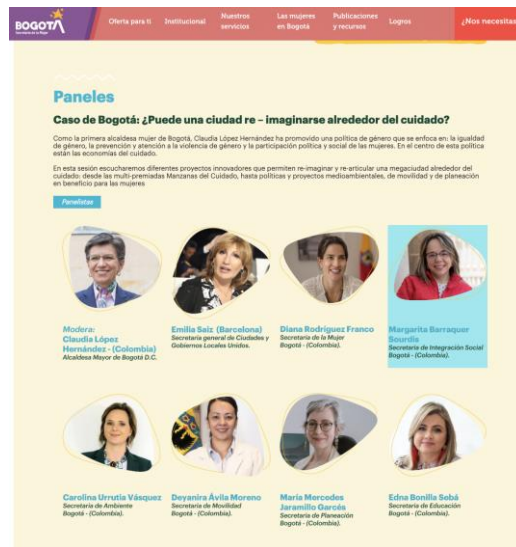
BOGOTÁ
Secretaría de la Mujer

Oferta para ti | Institucional | Nuestros servicios | Las mujeres en Bogotá | Publicaciones y recursos | Logros | ¿Nos necesitas

Paneles

Caso de Bogotá: ¿Puede una ciudad re – imaginarse alrededor del cuidado?

Como la primera alcaldesa mujer de Bogotá, Claudia López Hernández ha promovido una política de género que se enfoca en: la igualdad de género, la prevención y atención a la violencia de género y la participación política y social de las mujeres. En el centro de esta política están las economías del cuidado.

En esta sesión escucharemos diferentes proyectos innovadores que permiten re-imaginar y re-articular una megaciudad alrededor del cuidado: desde las multi-premiadas Manzanas del Cuidado, hasta políticas y proyectos medioambientales, de movilidad y de planeación en beneficio para las mujeres

Panelistas

Modera:
Claudia López Hernández - (Colombia)
Alcaldesa Mayor de Bogotá D.C.

Emilia Saiz (Barcelona)
Secretaria general de Ciudades y Gobiernos Locales Unidos.

Diana Rodríguez Franco
Secretaria de la Mujer Bogotá - (Colombia).

Margarita Barraquer Sourdis
Secretaria de Integración Social Bogotá - (Colombia).

Carolina Urrutia Vásquez
Secretaria de Ambiente Bogotá - (Colombia).

Deyanira Ávila Moreno
Secretaria de Movilidad Bogotá - (Colombia).

María Mercedes Jaramillo Garcés
Secretaria de Planeación Bogotá - (Colombia).

Edna Bonilla Sebá
Secretaria de Educación Bogotá - (Colombia).